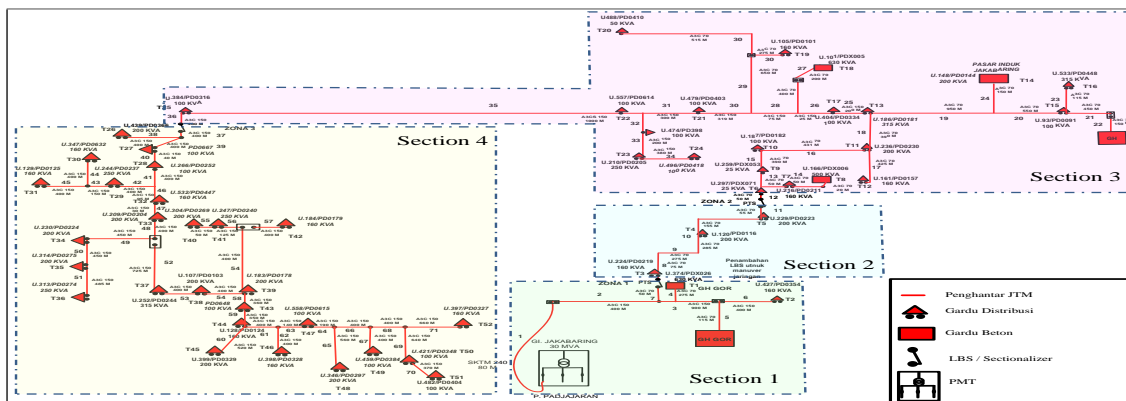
Section 4

Section 3

Section 2

Section 1

ZONA 1

ZONA 2

ZONA 3

U.488/PD0410
50 KVA
T20

U.105/PD0101
160 KVA
T19

U.101/PDX005
630 KVA
T18

PASAR INDUK JAKABARING

U.148/PD0144
200 KVA
T14

U.533/PD0448
315 KVA
T16

U.394/PD0316
100 KVA

U.557/PD0614
100 KVA
T22

U.479/PD0403
100 KVA
T21

U.404/PD0334
100 KVA
T17

U.186/PD0181
315 KVA
T13

U.93/PD0091
100 KVA
T15

U.474/PD0398
100 KVA
T24

U.187/PD0192
100 KVA
T10

U.236/PD0230
200 KVA
T11

U.218/PD0205
250 KVA
T23

U.496/PD0418
100 KVA

U.239/PDX003
25 KVA
T9

U.166/PDX006
200 KVA
T8

U.161/PD0157
160 KVA
T12

U.297/PDX071
25 KVA
T6

U.226/PD0221
160 KVA
T7

U.229/PD0223
200 KVA
T5

U.120/PD0116
200 KVA
T4

U.224/PD0219
160 KVA
T3

U.374/PD0326
400 KVA
T1

GH GOR

U.427/PD0356
160 KVA
T2

Penambahan LBS untuk manuver jaringan

GI. JAKABARING
30 MVA

P. PALIAJARAN

GH GOR

U.438/PD0363
200 KVA
T26

U.347/PD0332
160 KVA
T30

U.245/PD0237
230 KVA
T29

U.240/PD0252
100 KVA
T27

U.129/PD0125
160 KVA
T31

U.532/PD0447
160 KVA
T28

PD0657
100 KVA

U.209/PD0204
200 KVA
T33

U.204/PD0269
200 KVA
T40

U.247/PD0240
250 KVA
T41

U.184/PD0179
160 KVA
T42

U.230/PD0224
200 KVA
T34

U.314/PD0273
200 KVA
T35

U.313/PD0272
250 KVA
T36

U.107/PD0103
200 KVA
T38

U.183/PD0178
200 KVA
T39

U.252/PD0244
315 KVA
T37

U.556/PD0615
100 KVA
T47

U.397/PD0327
160 KVA
T52

U.128/PD0124
T44

U.399/PD0329
200 KVA
T45

U.398/PD0328
160 KVA
T46

U.346/PD0297
200 KVA
T48

U.438/PD0364
T49

U.421/PD0348
T50

U.482/PD0404
T51

SKTM 240

Penghantar JTM

Gardu Distribusi

Gardu Beton

LBS / Sectionalizer

PMT